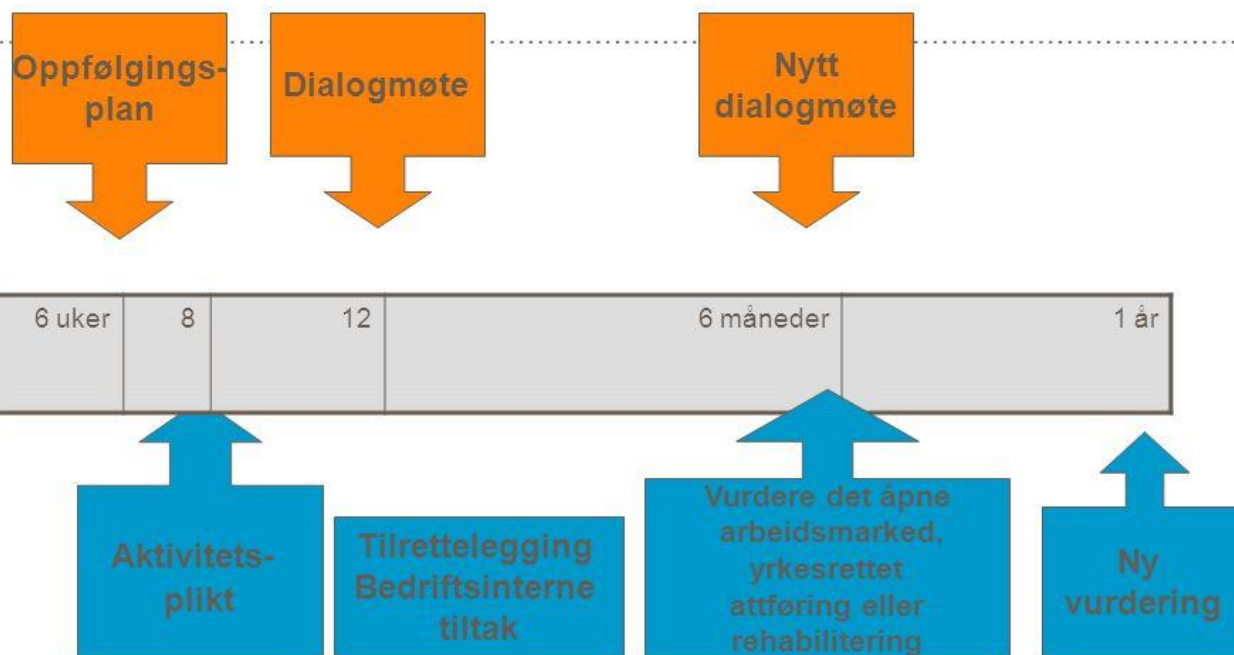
Oppfølgingsplan

Dialogmøte

Nytt dialogmøte

| 6 uker | 8 | 12 | 6 måneder | 1 år |
|---|---|---|---|---|

Aktivitetsplikt

Tilrettelegging Bedriftsinterne tiltak

Vurdere det åpne arbeidsmarked, yrkesrettet attføring eller rehabilitering

Ny vurdering